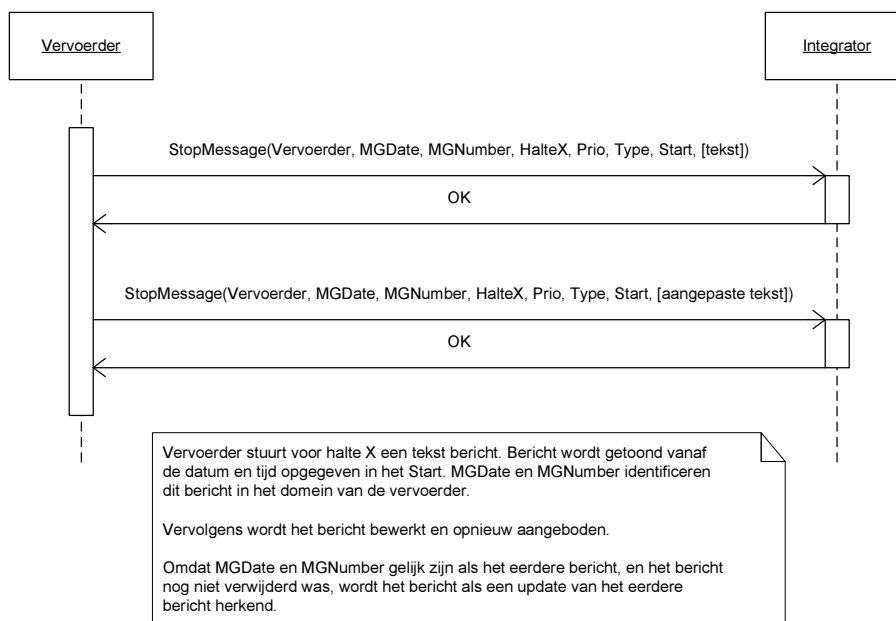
Vervoerder

Integrator

StopMessage(Vervoerder, MGDate, MGNumber, HalteX, Prio, Type, Start, [tekst])

OK

StopMessage(Vervoerder, MGDate, MGNumber, HalteX, Prio, Type, Start, [aangepaste tekst])

OK

Vervoerder stuurt voor halte X een tekst bericht. Bericht wordt getoond vanaf de datum en tijd opgegeven in het Start. MGDate en MGNumber identificeren dit bericht in het domein van de vervoerder.

Vervolgens wordt het bericht bewerkt en opnieuw aangeboden.

Omdat MGDate en MGNumber gelijk zijn als het eerdere bericht, en het bericht nog niet verwijderd was, wordt het bericht als een update van het eerdere bericht herkend.